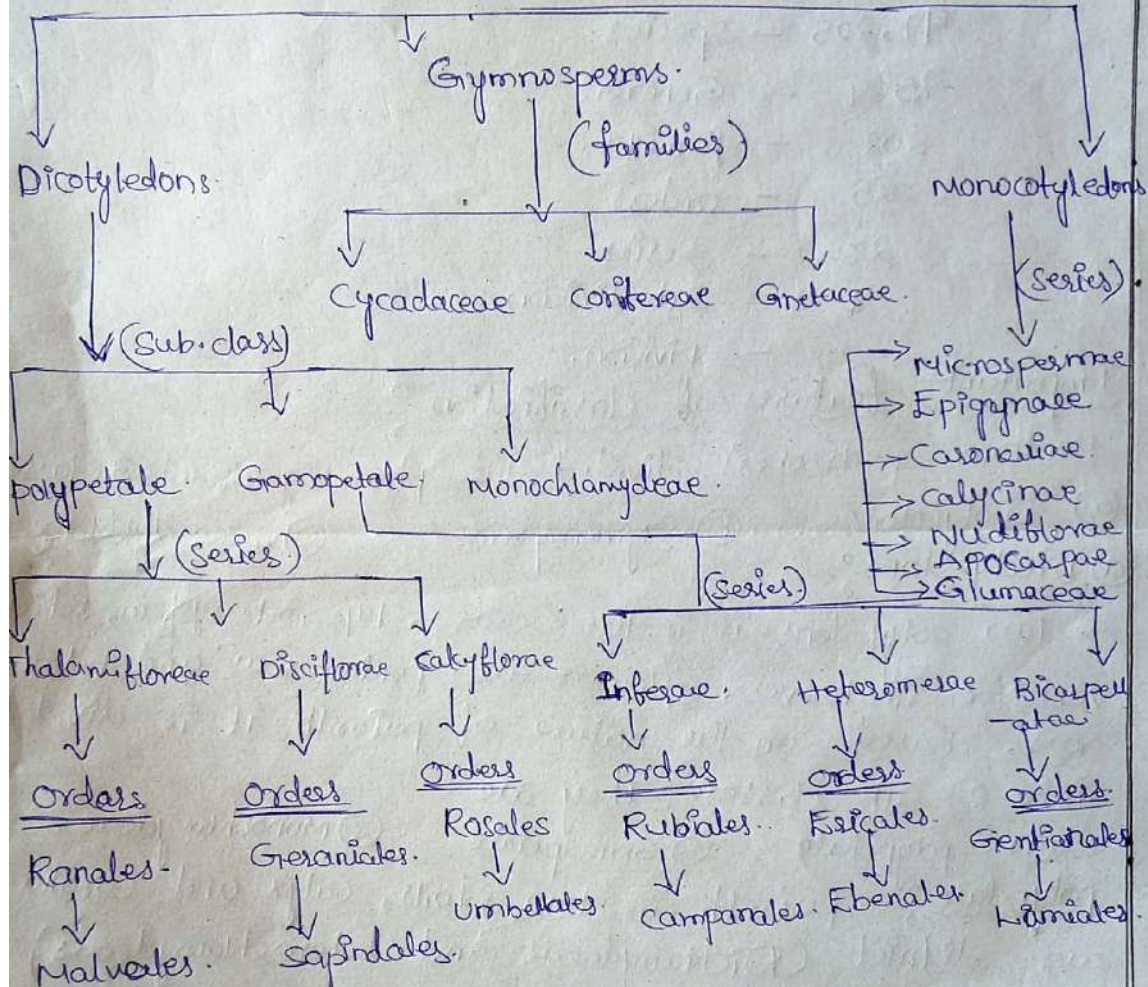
Gymnosperms.
(families)

Dicotyledons

Monocotyledons

Cycadaceae conifereae Gnetaceae.

(series)

Microspermae
Epigynaee
Coronariae
calycinae
Nudiflorae
Apocarpae
Glumaceae

(Sub. class)

polypetale Gamopetale Monochlamydeae

(Series.)

(Series)

Thalamiflorae Disciflorae Calyflorae Inferae. Heteromerae Bicarpellatae

Orders Orders Orders orders orders orders.

Ranales- Geraniales. Rosales Rubiales.. Ericales. Gentianales

Malvales. Sapindales. Umbellales. Campanales. Ebenales Lamiales.